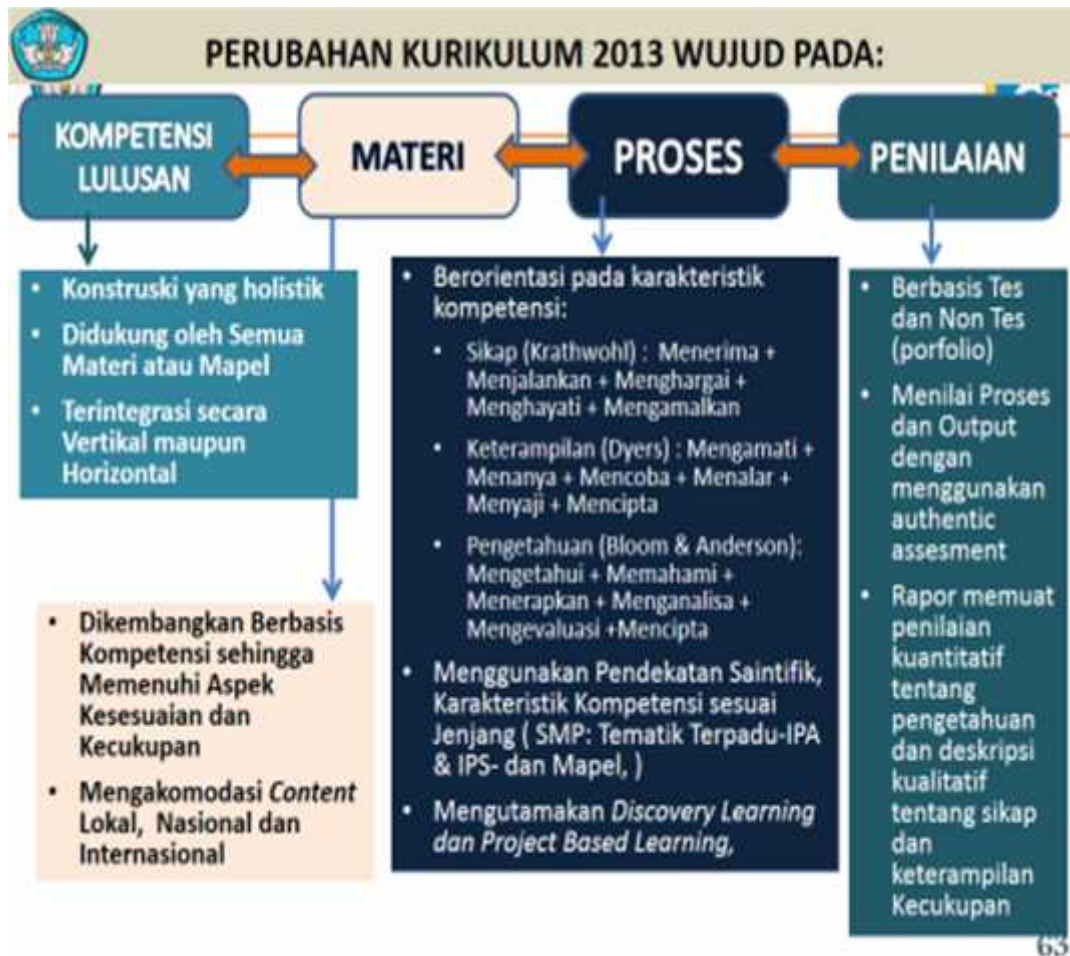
PERUBAHAN KURIKULUM 2013 WUJUD PADA:

KOMPETENSI LULUSAN

MATERI

PROSES

PENILAIAN

- Konstruski yang holistik
- Didukung oleh Semua Materi atau Mapel
- Terintegrasi secara Vertikal maupun Horizontal

- Dikembangkan Berbasis Kompetensi sehingga Memenuhi Aspek Kesesuaian dan Kecukupan
- Mengakomodasi *Content* Lokal, Nasional dan Internasional

- Berorientasi pada karakteristik kompetensi:
  - Sikap (Krathwohl) : Menerima + Menjalankan + Menghargai + Menghayati + Mengamalkan
  - Keterampilan (Dyers) : Mengamati + Menanya + Mencoba + Menalar + Menyaji + Mencipta
  - Pengetahuan (Bloom & Anderson): Mengetahui + Memahami + Menerapkan + Menganalisa + Mengevaluasi +Mencipta
- Menggunakan Pendekatan Saintifik, Karakteristik Kompetensi sesuai Jenjang ( SMP: Tematik Terpadu-IPA & IPS- dan Mapel, )
- Mengutamakan *Discovery Learning dan Project Based Learning,*

- Berbasis Tes dan Non Tes (porfolio)
- Menilai Proses dan Output dengan menggunakan authentic assesment
- Rapor memuat penilaian kuantitatif tentang pengetahuan dan deskripsi kualitatif tentang sikap dan keterampilan Kecukupan

63